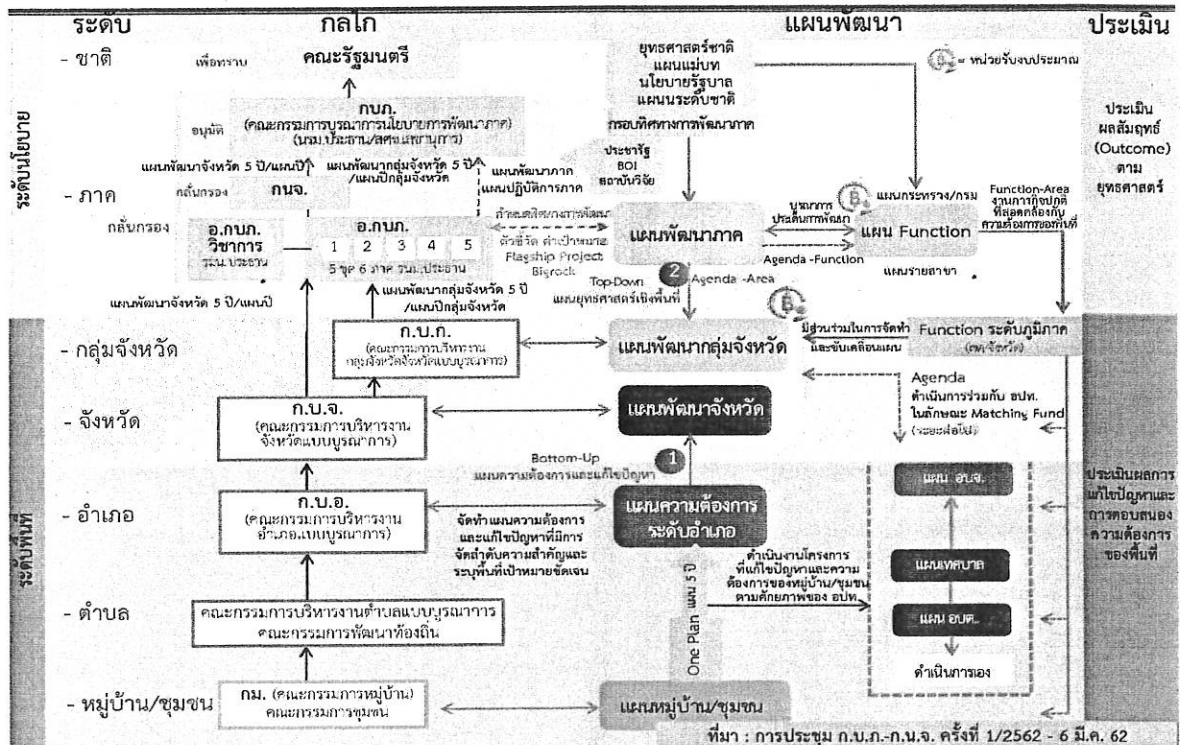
ระดับ กลไก แผนพัฒนา ประเมิน

ระดับนโยบาย

- ชาติ

เพื่อทราบ คณะรัฐมนตรี

ยุทธศาสตร์ชาติ แผนแม่บท นโยบายรัฐบาล แผนระดับชาติ

B = หน่วยรับงบประมาณ

กบภ. (คณะกรรมการบูรณาการนโยบายการพัฒนาภาค) (นรม.ประธาน/สศช.เลขานุการ)

อนุมัติ

กรอบทิศทางการพัฒนาภาค

ประเมินผลสัมฤทธิ์ (Outcome) ตามยุทธศาสตร์

แผนพัฒนาจังหวัด 5 ปี/แผนปี

แผนพัฒนากลุ่มจังหวัด 5 ปี /แผนปีกลุ่มจังหวัด

กลั่นกรอง กนจ.

แผนพัฒนาภาค แผนปฏิบัติการภาค

ประชารัฐ BOI สถาบันวิจัย

- ภาค

กลั่นกรอง

อ.กบภ. วิชาการ รมน.ประธาน

อ.กบภ. 1 2 3 4 5 5 ชุด 6 ภาค รมน.ประธาน

ถ่ายทอดเป้าหมายการพัฒนา

ตัวชี้วัด ค่าเป้าหมาย Flagship Project Bigrock

บูรณาการ ประเด็นการพัฒนา

แผนกระทรวง/กรม

Function-Area งานภารกิจปกติที่สอดคล้องกับความต้องการของพื้นที่

แผนพัฒนาภาค

แผน Function

Agenda -Function

แผนรายสาขา

Top-Down แผนยุทธศาสตร์เชิงพื้นที่

2 Agenda -Area

แผนพัฒนาจังหวัด 5 ปี/แผนปี

แผนพัฒนากลุ่มจังหวัด 5 ปี /แผนปีกลุ่มจังหวัด

- กลุ่มจังหวัด

ก.บ.ก. (คณะกรรมการบริหารงานกลุ่มจังหวัดจังหวัดแบบบูรณาการ)

แผนพัฒนากลุ่มจังหวัด

มีส่วนร่วมในการจัดทำและขับเคลื่อนแผน

Function ระดับภูมิภาค (สนจ.จังหวัด)

Agenda ดำเนินการร่วมกับ อปท. ในลักษณะ Matching Fund (ระยะต่อไป)

- จังหวัด

ก.บ.จ. (คณะกรรมการบริหารงานจังหวัดแบบบูรณาการ)

แผนพัฒนาจังหวัด

Bottom-Up แผนความต้องการและแก้ไขปัญหา

1

ระดับพื้นที่

- อำเภอ

ก.บ.อ. (คณะกรรมการบริหารงานอำเภอแบบบูรณาการ)

จัดทำแผนความต้องการและแก้ไขปัญหาที่มีการจัดลำดับความสำคัญและระบุพื้นที่เป้าหมายชัดเจน

แผนความต้องการระดับอำเภอ

แผน อบจ.

ประเมินผลการแก้ไขปัญหาและการตอบสนองความต้องการของพื้นที่

ดำเนินงานโครงการที่แก้ไขปัญหาและความต้องการของหมู่บ้าน/ชุมชนตามศักยภาพของ อปท.

แผนเทศบาล

- ตำบล

คณะกรรมการบริหารงานตำบลแบบบูรณาการ คณะกรรมการพัฒนาท้องถิ่น

One Plan แผน 5 ปี

แผน อบต.

ดำเนินการเอง

- หมู่บ้าน/ชุมชน

กม. (คณะกรรมการหมู่บ้าน) คณะกรรมการชุมชน

แผนหมู่บ้าน/ชุมชน

ที่มา : การประชุม ก.บ.ภ.-ก.น.จ. ครั้งที่ 1/2562 - 6 มี.ค. 62